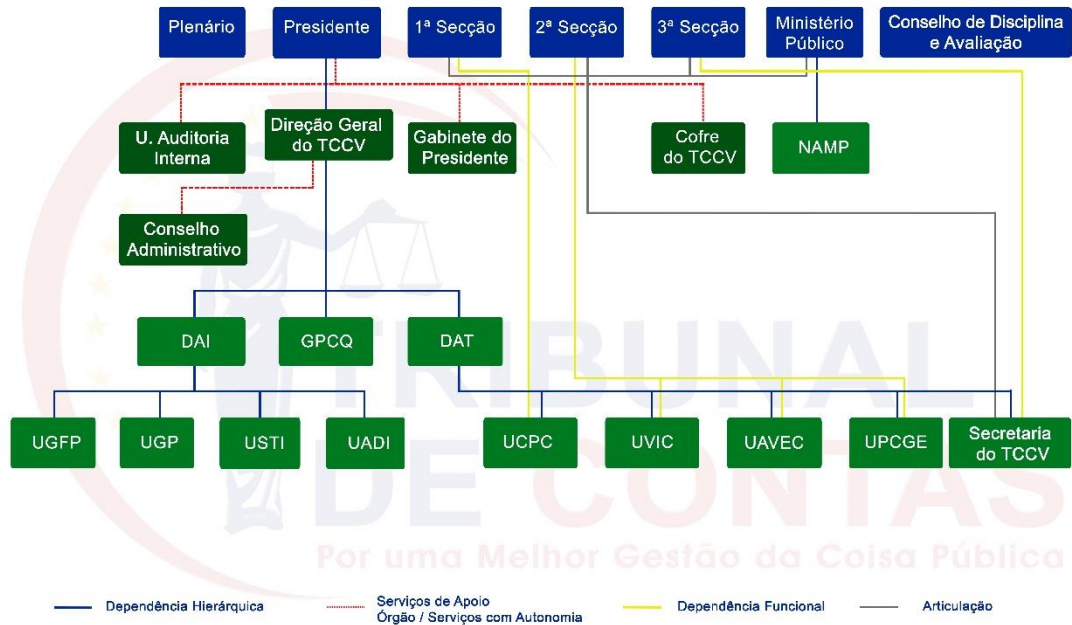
Plenário

Presidente

1ª Secção

2ª Secção

3ª Secção

Ministério Público

Conselho de Disciplina e Avaliação

U. Auditoria Interna

Direção Geral do TCCV

Gabinete do Presidente

Cofre do TCCV

NAMP

Conselho Administrativo

DAI

GPCQ

DAT

UGFP

UGP

USTI

UADI

UCPC

UVIC

UAVEC

UPCGE

Secretaria do TCCV

TRIBUNAL DE CONTAS

Por uma Melhor Gestão da Coisa Pública

Dependência Hierárquica

Serviços de Apoio
Órgão / Serviços com Autonomia

Dependência Funcional

Articulação